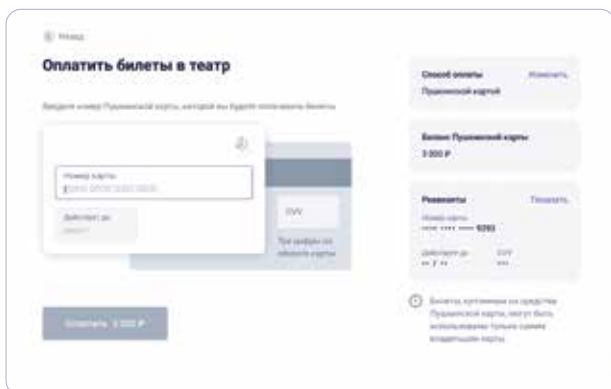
Назад

Оплатить билеты в театр

Введите номер Пушкинской карты, которой вы будете оплачивать билеты

Номер карты
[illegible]

Действует до
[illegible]

CVV

Три цифры на обороте карты

Оплатить 3 000 ₽

Способ оплаты
Изменить
Пушкинской картой

Баланс Пушкинской карты
3 000 ₽

Реквизиты
Показать
Номер карты
•••• •••• •••• 6093
Действует до
•• / ••
CVV
•••

Билеты, купленные на средства Пушкинской карты, могут быть использованы только самим владельцем карты.